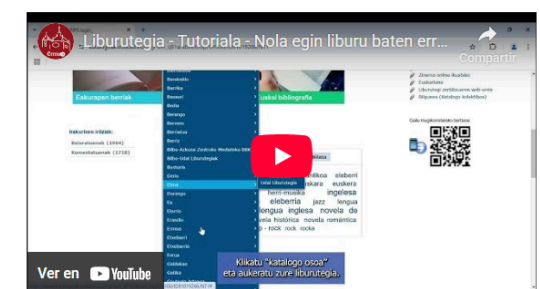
Liburutegia - Tutoriala - Nola egin liburu baten err...

Compartir

Euskarapen berriak

Euskal bibliografia

Inkurtsen irizlak:

Bakioko
Barrika
Basauri
Bedia
Berango
Bermeo
Berriatua
Berriz
Bilbo-Azkuna Zentroko Mediateka BBK
Bilbo-Udal Liburutegiak
Busturia
Derio
Elorrio
Durango
Ea
Elorrio
Erandio
Ermua
Etxebarri
Etxebarria
Forua
Galdakao
Galdames

Udal Liburutegia

Klikatu "katalogo osoa" eta aukeratu zure liburutegia.

Zure mugikorraren bidez

Ver en YouTube